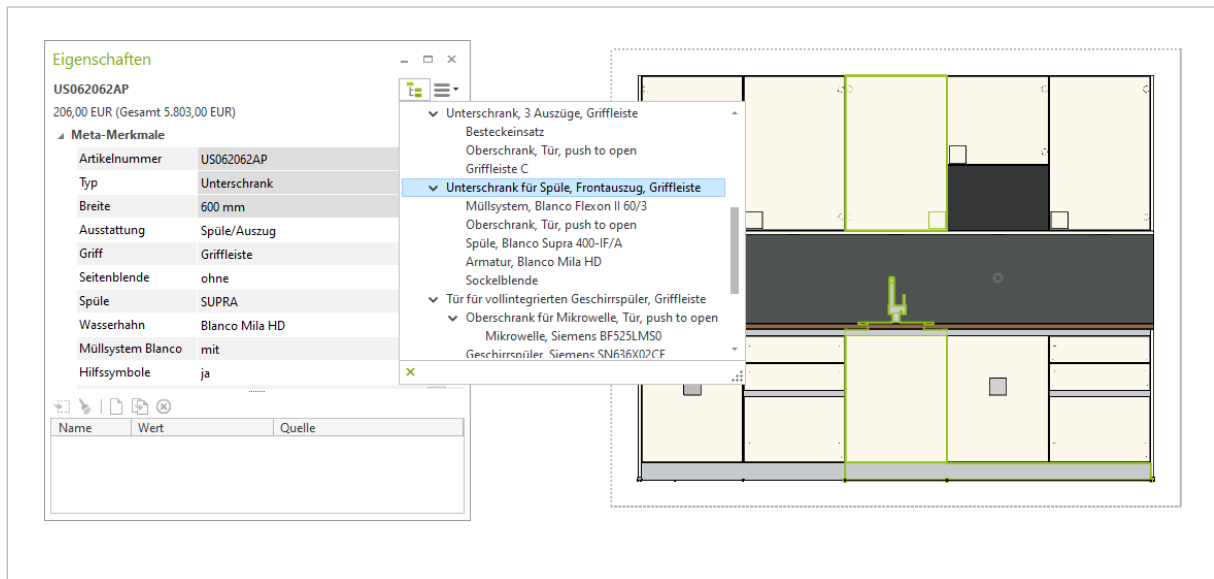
Eigenschaften

US062062AP

206,00 EUR (Gesamt 5.803,00 EUR)

Meta-Merkmale

| Artikelnummer | US062062AP |
|---|---|
| Typ | Unterschrank |
| Breite | 600 mm |
| Ausstattung | Spüle/Auszug |
| Griff | Griffleiste |
| Seitenblende | ohne |
| Spüle | SUPRA |
| Wasserhahn | Blanco Mila HD |
| Müllsystem Blanco | mit |
| Hilfssymbole | ja |

| Name | Wert | Quelle |
|---|---|---|

Unterschrank, 3 Auszüge, Griffleiste
Besteckeinsatz
Oberschrank, Tür, push to open
Griffleiste C
Unterschrank für Spüle, Frontauszug, Griffleiste
Müllsystem, Blanco Flexon II 60/3
Oberschrank, Tür, push to open
Spüle, Blanco Supra 400-IF/A
Armatur, Blanco Mila HD
Sockelblende
Tür für vollintegrierten Geschirrspüler, Griffleiste
Oberschrank für Mikrowelle, Tür, push to open
Mikrowelle, Siemens BF525LMS0
Geschirrspüler, Siemens SN636X02CE